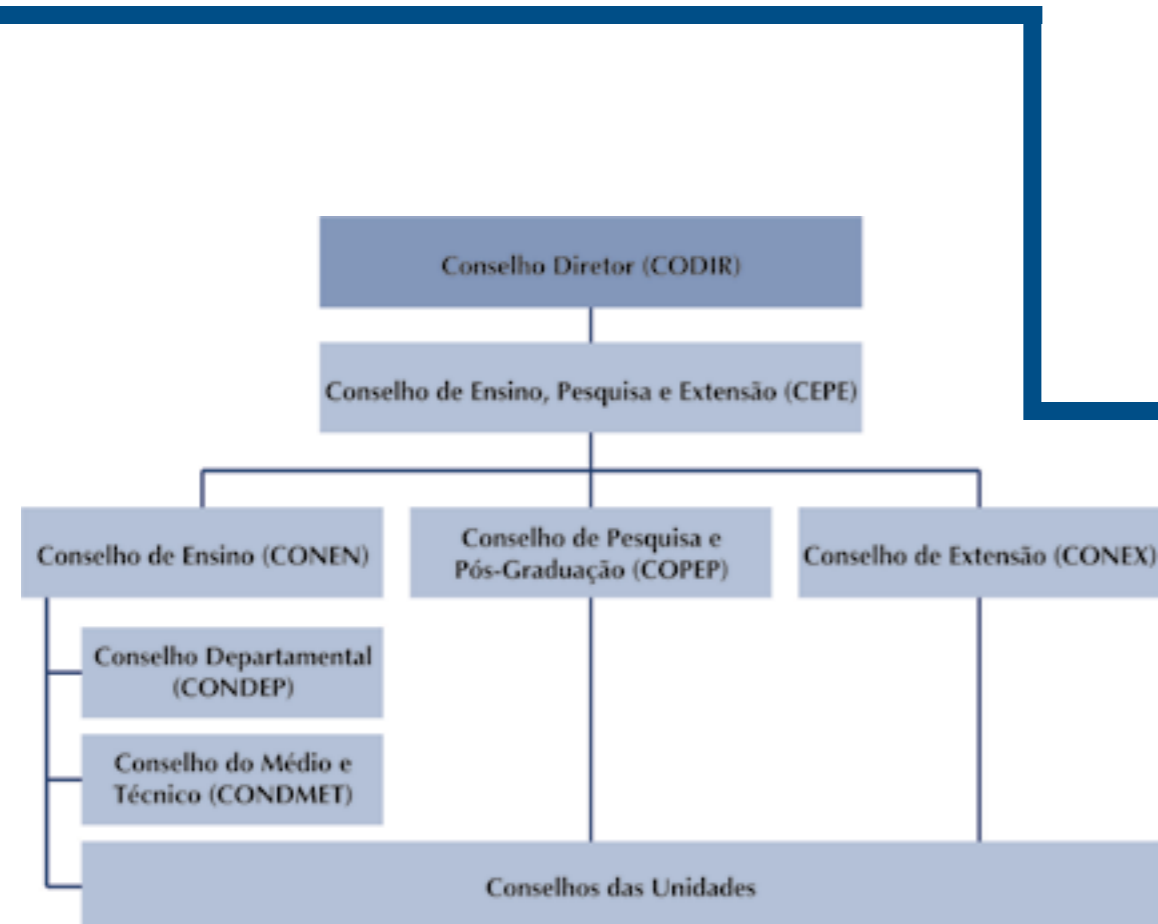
Conselho Diretor (CODIR)

Conselho de Ensino, Pesquisa e Extensão (CEPE)

Conselho de Ensino (CONEN)

Conselho de Pesquisa e Pós-Graduação (COPEP)

Conselho de Extensão (CONEX)

Conselho Departamental (CONDEP)

Conselho do Médio e Técnico (CONDMET)

Conselhos das Unidades